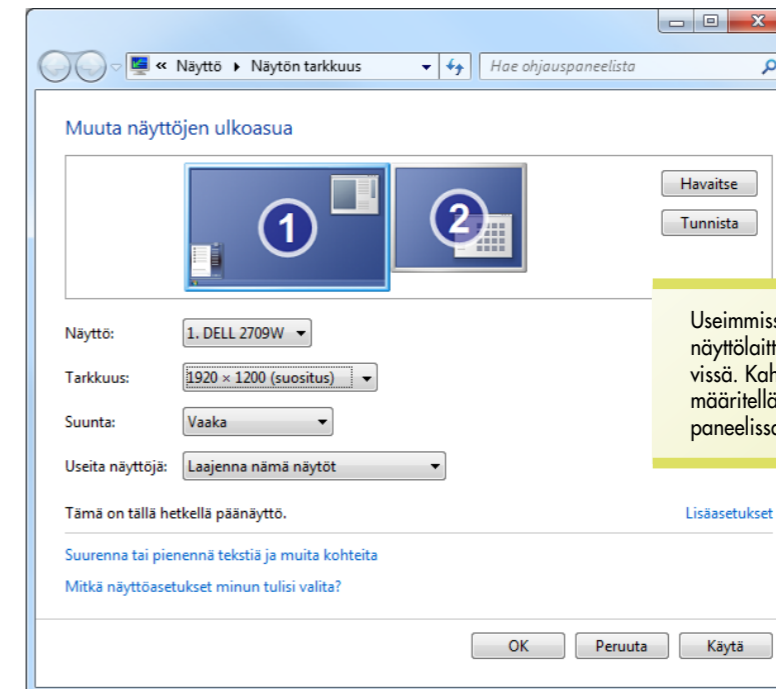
« Näyttö ▸ Näytön tarkkuus

Hae ohjauspaneelista

Muuta näyttöjen ulkoasua

1

2

Havaitse

Tunnista

Useimmiss
näyttölaitt
vissä. Kah
määritellä
paneelissa

Näyttö: 1. DELL 2709W

Tarkkuus: 1920 × 1200 (suositus)

Suunta: Vaaka

Useita näyttöjä: Laajenna nämä näytöt

Tämä on tällä hetkellä päänäyttö.

Lisäasetukset

Suurenna tai pienennä tekstiä ja muita kohteita

Mitkä näyttöasetukset minun tulisi valita?

OK

Peruuta

Käytä